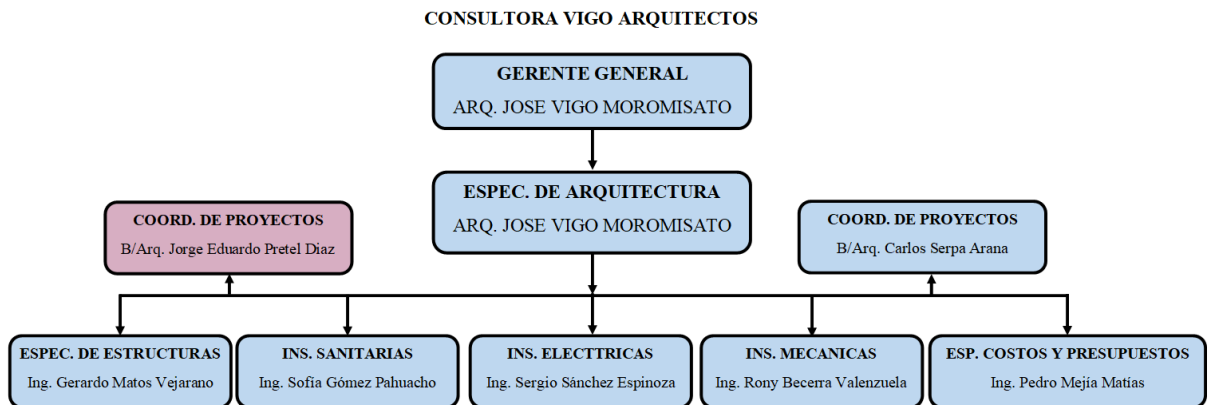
CONSULTORA VIGO ARQUITECTOS

GERENTE GENERAL
ARQ. JOSE VIGO MOROMISATO

ESPEC. DE ARQUITECTURA
ARQ. JOSE VIGO MOROMISATO

COORD. DE PROYECTOS
B/Arq. Jorge Eduardo Pretel Diaz

COORD. DE PROYECTOS
B/Arq. Carlos Serpa Arana

ESPEC. DE ESTRUCTURAS
Ing. Gerardo Matos Vejarano

INS. SANITARIAS
Ing. Sofía Gómez Pahuacho

INS. ELECTTRICAS
Ing. Sergio Sánchez Espinoza

INS. MECANICAS
Ing. Rony Becerra Valenzuela

ESP. COSTOS Y PRESUPUESTOS
Ing. Pedro Mejía Matías